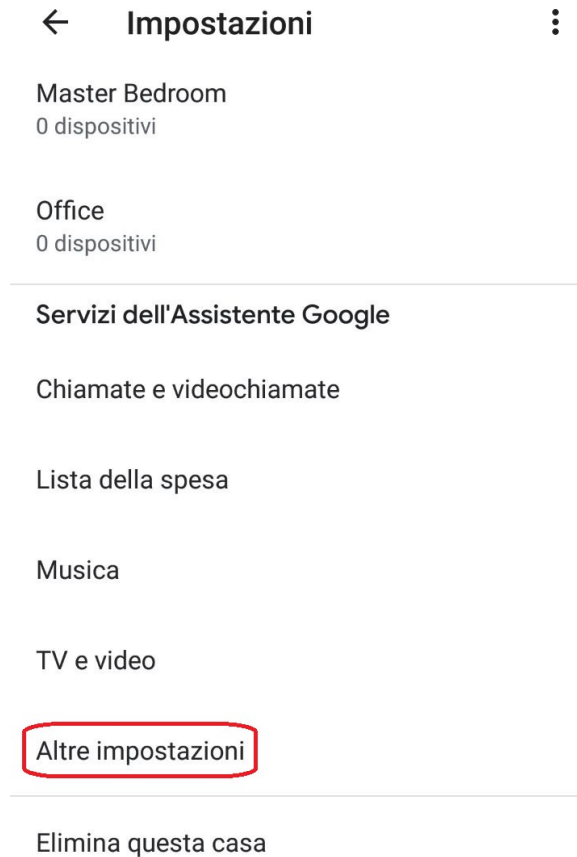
← Impostazioni ⋮

Master Bedroom
0 dispositivi

Office
0 dispositivi

Servizi dell'Assistente Google

Chiamate e videochiamate

Lista della spesa

Musica

TV e video

Altre impostazioni

Elimina questa casa